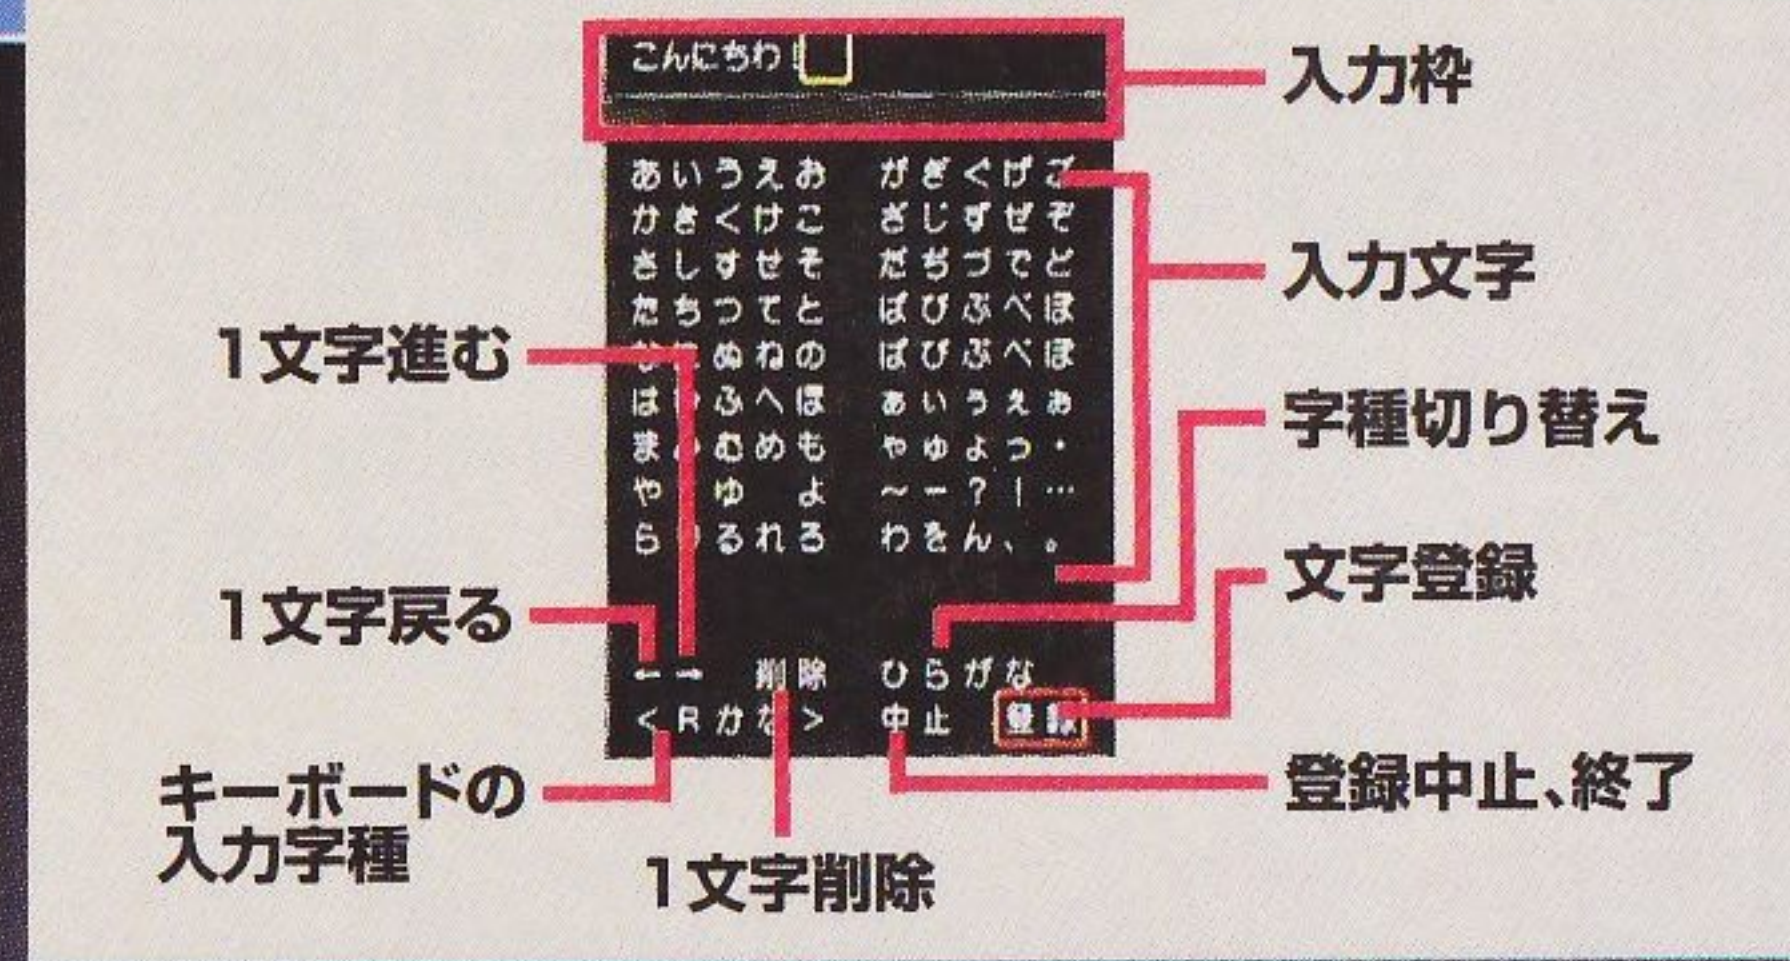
こんにちわ!

入力枠

あいうえお がぎぐげご
かきくけこ ざじずぜぞ
さしすせそ だぢづでど
たちつてと ばびぶべぼ
な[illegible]ぬねの ぱぴぷぺぽ
は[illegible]ふへほ ぁぃぅぇぉ
ま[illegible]むめも ゃゅょっ・
や ゆ よ ~ー?!…
ら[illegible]るれろ わをん、。

入力文字

1文字進む

字種切り替え

文字登録

1文字戻る

← → 削除 ひらがな
<Rかな> 中止 登録

キーボードの入力字種

登録中止、終了

1文字削除